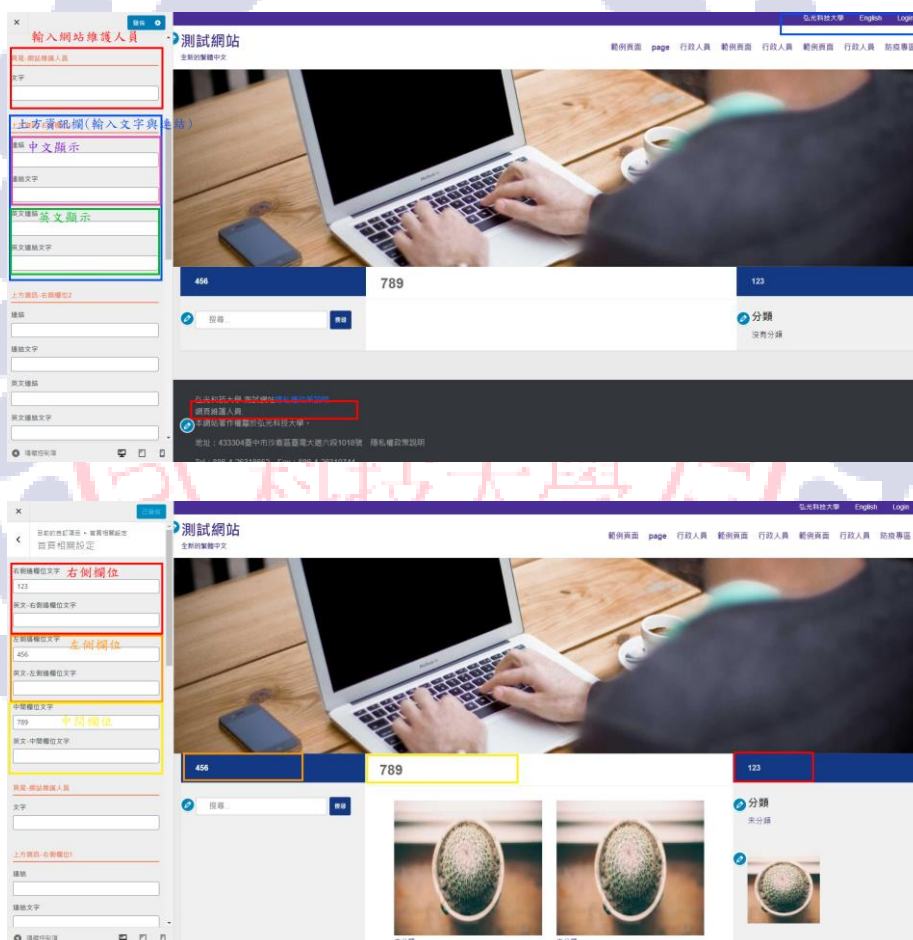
×
發佈
輸入網站維護人員
頁尾-網站維護人員
文字
上方資訊欄(輸入文字與連結)
連結
中文顯示
連結文字
英文連結
英文顯示
英文連結文字
上方資訊-右側欄位2
連結
連結文字
英文連結
英文連結文字
隱藏控制項

弘光科技大學 English Login
測試網站
全新的聲體中文
範例頁面 page 行政人員 範例頁面 行政人員 範例頁面 行政人員 防疫專區
456
789
123
搜尋...
搜尋
分類
沒有分類
弘光科技大學 測試網站 隱私權政策說明
網頁維護人員
本網站著作權屬於弘光科技大學。
地址：433304臺中市沙鹿區臺灣大道六段1018號 隱私權政策說明

×
已發佈
首頁相關設定
右側欄位文字
右側欄位
123
英文-右側欄位文字
左側欄位文字
左側欄位
456
英文-左側欄位文字
中間欄位文字
中間欄位
789
英文-中間欄位文字
頁尾-網站維護人員
文字
上方資訊-右側欄位1
連結
連結文字
隱藏控制項

弘光科技大學 English Login
測試網站
全新的聲體中文
範例頁面 page 行政人員 範例頁面 行政人員 範例頁面 行政人員 防疫專區
456
789
123
搜尋...
搜尋
分類
未分類